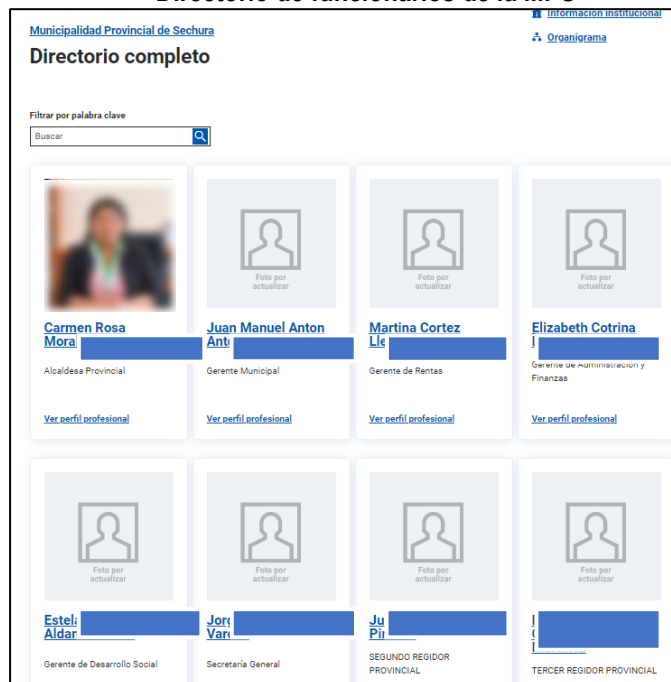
Directorio de funcionarios de la MPS

Municipalidad Provincial de Sechura

Información institucional

Organigrama

Directorio completo

Filtrar por palabra clave

Buscar

Carmen Rosa Mora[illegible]

Alcaldesa Provincial

Ver perfil profesional

Foto por actualizar

Juan Manuel Anton Ant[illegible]

Gerente Municipal

Ver perfil profesional

Foto por actualizar

Martina Cortez Lle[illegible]

Gerente de Rentas

Ver perfil profesional

Foto por actualizar

Elizabeth Cotrina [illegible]

Gerente de Administración y Finanzas

Ver perfil profesional

Foto por actualizar

Estela Aldar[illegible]

Gerente de Desarrollo Social

Foto por actualizar

Jorg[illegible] Var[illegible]

Secretaría General

Foto por actualizar

Ju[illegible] Pi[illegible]

SEGUNDO REGIDOR PROVINCIAL

Foto por actualizar

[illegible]

TERCER REGIDOR PROVINCIAL